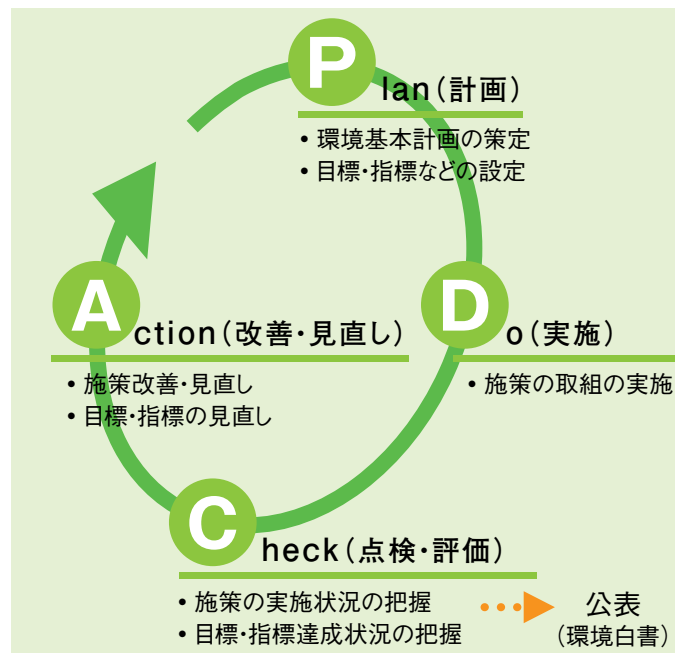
Plan(計画)

• 環境基本計画の策定
• 目標・指標などの設定

Do(実施)

• 施策の取組の実施

Check(点検・評価)

• 施策の実施状況の把握
• 目標・指標達成状況の把握

公表
(環境白書)

Action(改善・見直し)

• 施策改善・見直し
• 目標・指標の見直し